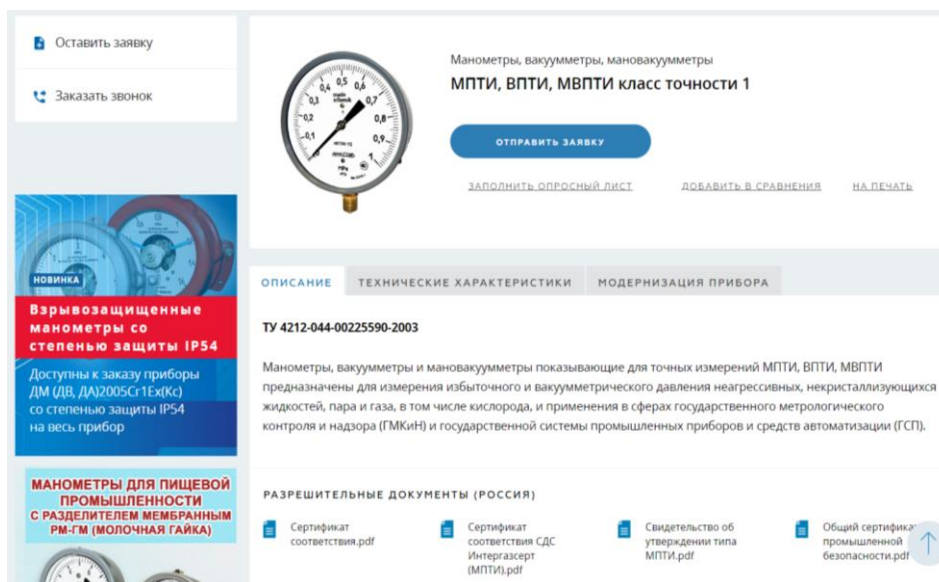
Оставить заявку

Заказать звонок

НОВИНКА

Взрывозащищенные манометры со степенью защиты IP54

Доступны к заказу приборы ДМ (ДВ, ДА)2005Сг1Ex(Кс) со степенью защиты IP54 на весь прибор

МАНОМЕТРЫ ДЛЯ ПИЩЕВОЙ ПРОМЫШЛЕННОСТИ С РАЗДЕЛИТЕЛЕМ МЕМБРАННЫМ РМ-ГМ (МОЛОЧНАЯ ГАЙКА)

Манометры, вакуумметры, мановакуумметры

МПТИ, ВПТИ, МВПТИ класс точности 1

ОТПРАВИТЬ ЗАЯВКУ

ЗАПОЛНИТЬ ОПРОСНЫЙ ЛИСТ

ДОБАВИТЬ В СРАВНЕНИЯ

НА ПЕЧАТЬ

ОПИСАНИЕ

ТЕХНИЧЕСКИЕ ХАРАКТЕРИСТИКИ

МОДЕРНИЗАЦИЯ ПРИБОРА

ТУ 4212-044-00225590-2003

Манометры, вакуумметры и мановакуумметры показывающие для точных измерений МПТИ, ВПТИ, МВПТИ предназначены для измерения избыточного и вакуумметрического давления неагрессивных, некристаллизующихся жидкостей, пара и газа, в том числе кислорода, и применения в сферах государственного метрологического контроля и надзора (ГМКиН) и государственной системы промышленных приборов и средств автоматизации (ГСП).

РАЗРЕШИТЕЛЬНЫЕ ДОКУМЕНТЫ (РОССИЯ)

Сертификат соответствия.pdf

Сертификат соответствия СДС Интергазсерт (МПТИ).pdf

Свидетельство об утверждении типа МПТИ.pdf

Общий сертифика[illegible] промышленной безопасности.pdf